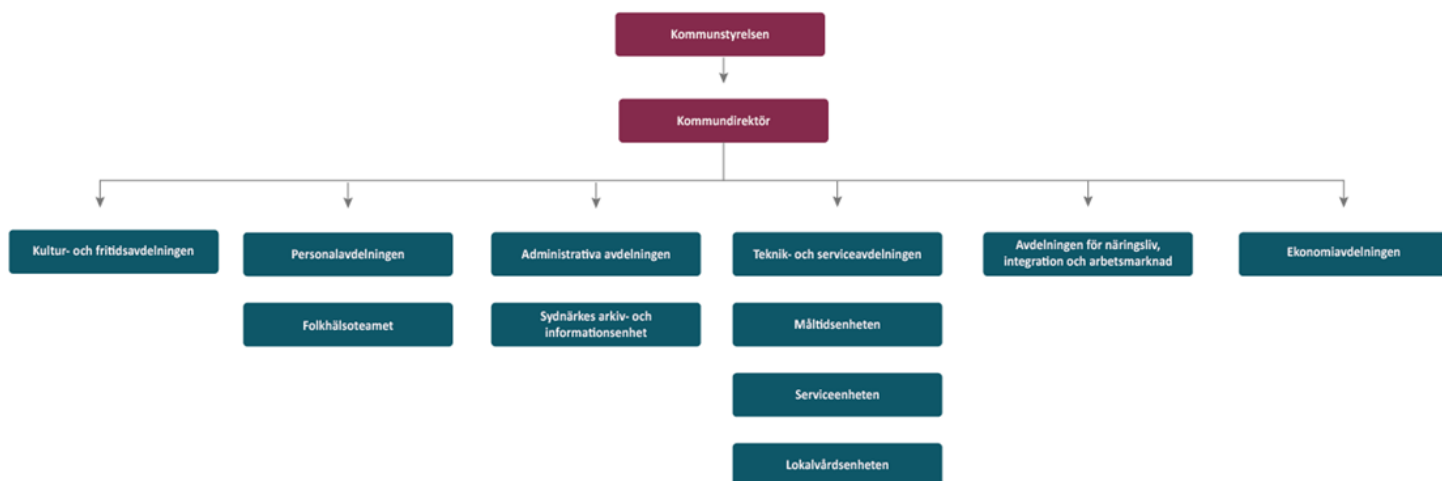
Kommunstyrelsen

Kommundirektör

Kultur- och fritidsavdelningen

Personalavdelningen

Folkhälsoteamet

Administrativa avdelningen

Sydnärkes arkiv- och informationsenhet

Teknik- och serviceavdelningen

Måltidsenheten

Serviceenheten

Lokalvårdsenheten

Avdelningen för näringsliv, integration och arbetsmarknad

Ekonomiavdelningen